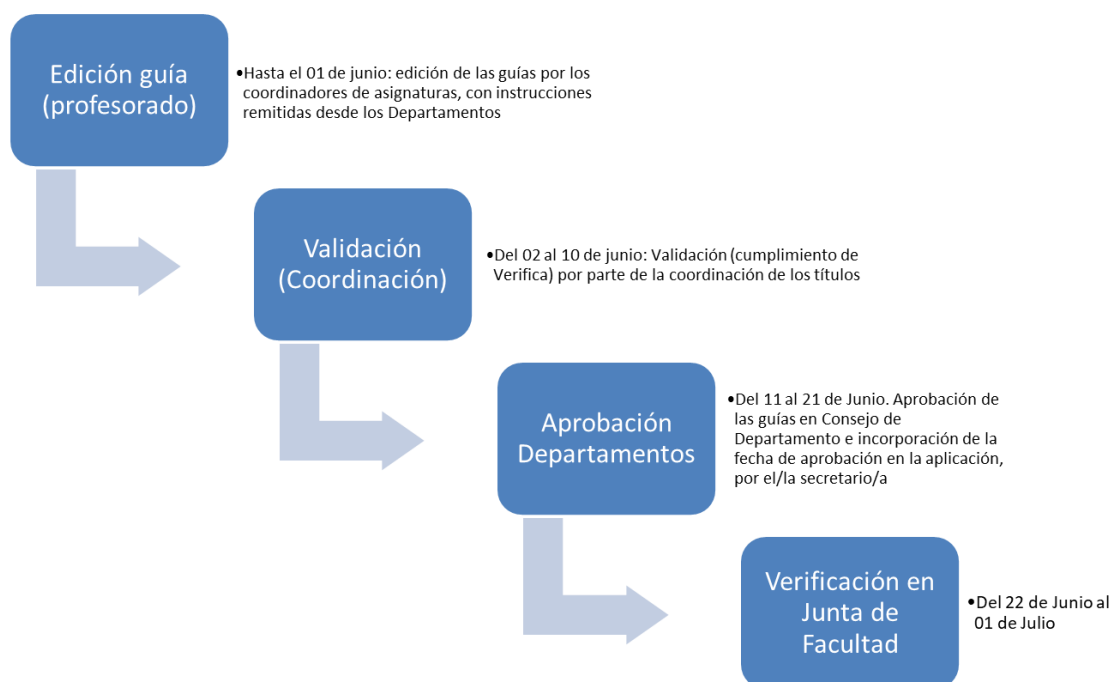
Edición guía (profesorado)

•Hasta el 01 de junio: edición de las guías por los coordinadores de asignaturas, con instrucciones remitidas desde los Departamentos

Validación (Coordinación)

•Del 02 al 10 de junio: Validación (cumplimiento de Verifica) por parte de la coordinación de los títulos

Aprobación Departamentos

•Del 11 al 21 de Junio. Aprobación de las guías en Consejo de Departamento e incorporación de la fecha de aprobación en la aplicación, por el/la secretario/a

Verificación en Junta de Facultad

•Del 22 de Junio al 01 de Julio